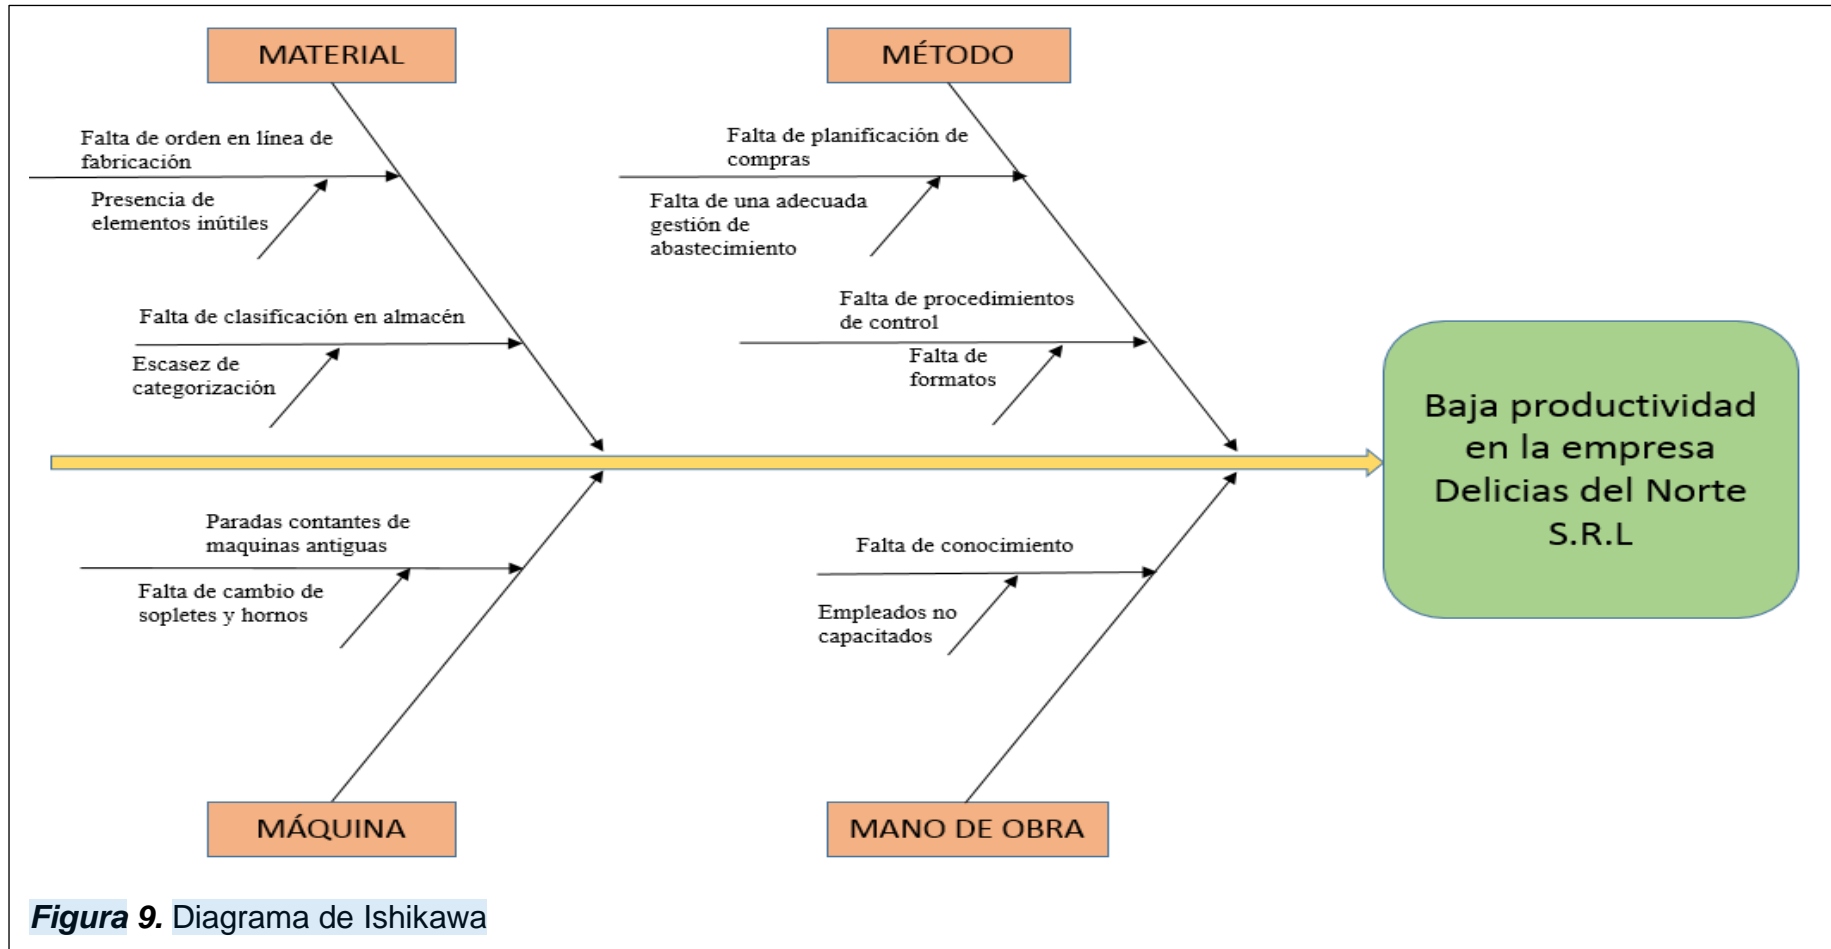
MATERIAL

Falta de orden en línea de fabricación

Presencia de elementos inútiles

Falta de clasificación en almacén

Escasez de categorización

MÉTODO

Falta de planificación de compras

Falta de una adecuada gestión de abastecimiento

Falta de procedimientos de control

Falta de formatos

Baja productividad en la empresa Delicias del Norte S.R.L

Paradas contantes de maquinas antiguas

Falta de cambio de sopletes y hornos

Falta de conocimiento

Empleados no capacitados

MÁQUINA

MANO DE OBRA

*Figura 9.* Diagrama de Ishikawa